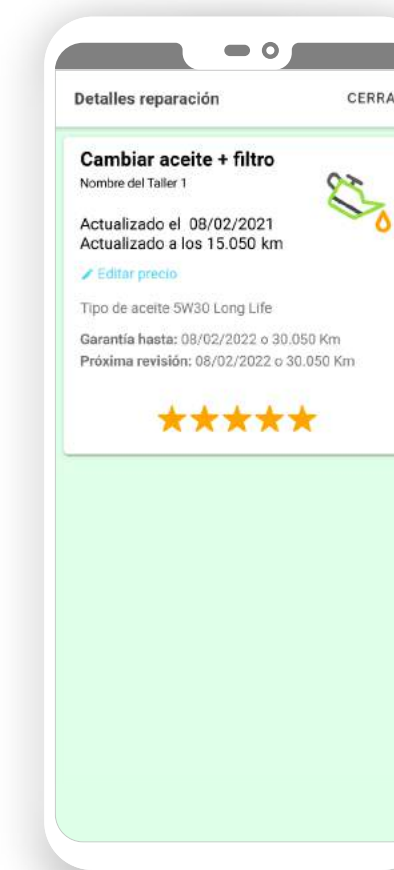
Detalles reparación

CERRA

Cambiar aceite + filtro

Nombre del Taller 1

Actualizado el 08/02/2021
Actualizado a los 15.050 km

Editar precio

Tipo de aceite 5W30 Long Life

Garantía hasta: 08/02/2022 o 30.050 Km
Próxima revisión: 08/02/2022 o 30.050 Km

★★★★★